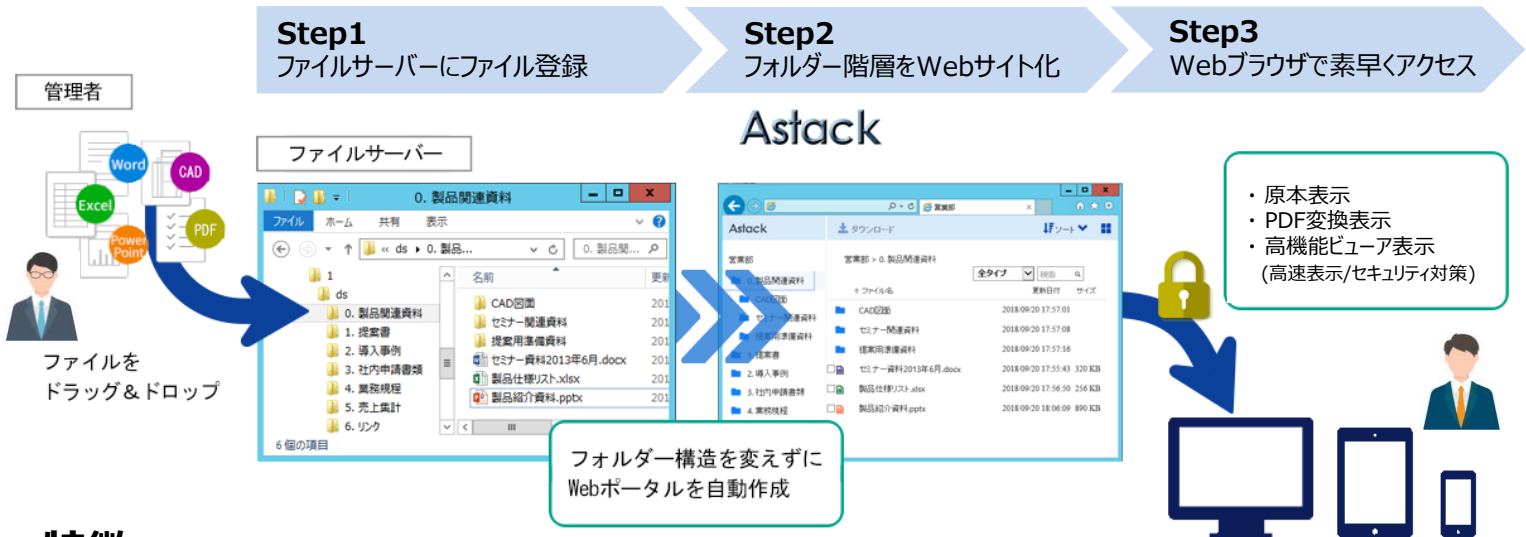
Step1
ファイルサーバーにファイル登録

Step2
フォルダー階層をWebサイト化

Step3
Webブラウザで素早くアクセス

管理者

Word
CAD
Excel
PDF
Power Point

ファイルを
ドラッグ＆ドロップ

Astack

ファイルサーバー

0. 製品関連資料
ファイル ホーム 共有 表示
« ds › 0. 製品...
0. 製品関...
1
ds
0. 製品関連資料
1. 提案書
2. 導入事例
3. 社内申請書類
4. 業務規程
5. 売上集計
6. リンク
6 個の項目
名前
更新
CAD図面 201
セミナー関連資料 201
提案用準備資料 201
セミナー資料2013年6月.docx 201
製品仕様リスト.xlsx 201
製品紹介資料.pptx 201

営業部
Astack
ダウンロード
ソート
営業部
0. 製品関連資料
CAD図面
セミナー関連資料
提案用準備資料
1. 提案書
2. 導入事例
3. 社内申請書類
4. 業務規程
営業部 > 0. 製品関連資料
全タイプ
検索
ファイル名 更新日付 サイズ
CAD図面 2018/09/20 17:57:01
セミナー関連資料 2018/09/20 17:57:08
提案用準備資料 2018/09/20 17:57:16
セミナー資料2013年6月.docx 2018/09/20 17:55:43 320 KB
製品仕様リスト.xlsx 2018/09/20 17:56:50 256 KB
製品紹介資料.pptx 2018/09/20 18:06:09 890 KB

フォルダー構造を変えずに
Webポータルを自動作成

・原本表示
・PDF変換表示
・高機能ビューア表示
(高速表示/セキュリティ対策)